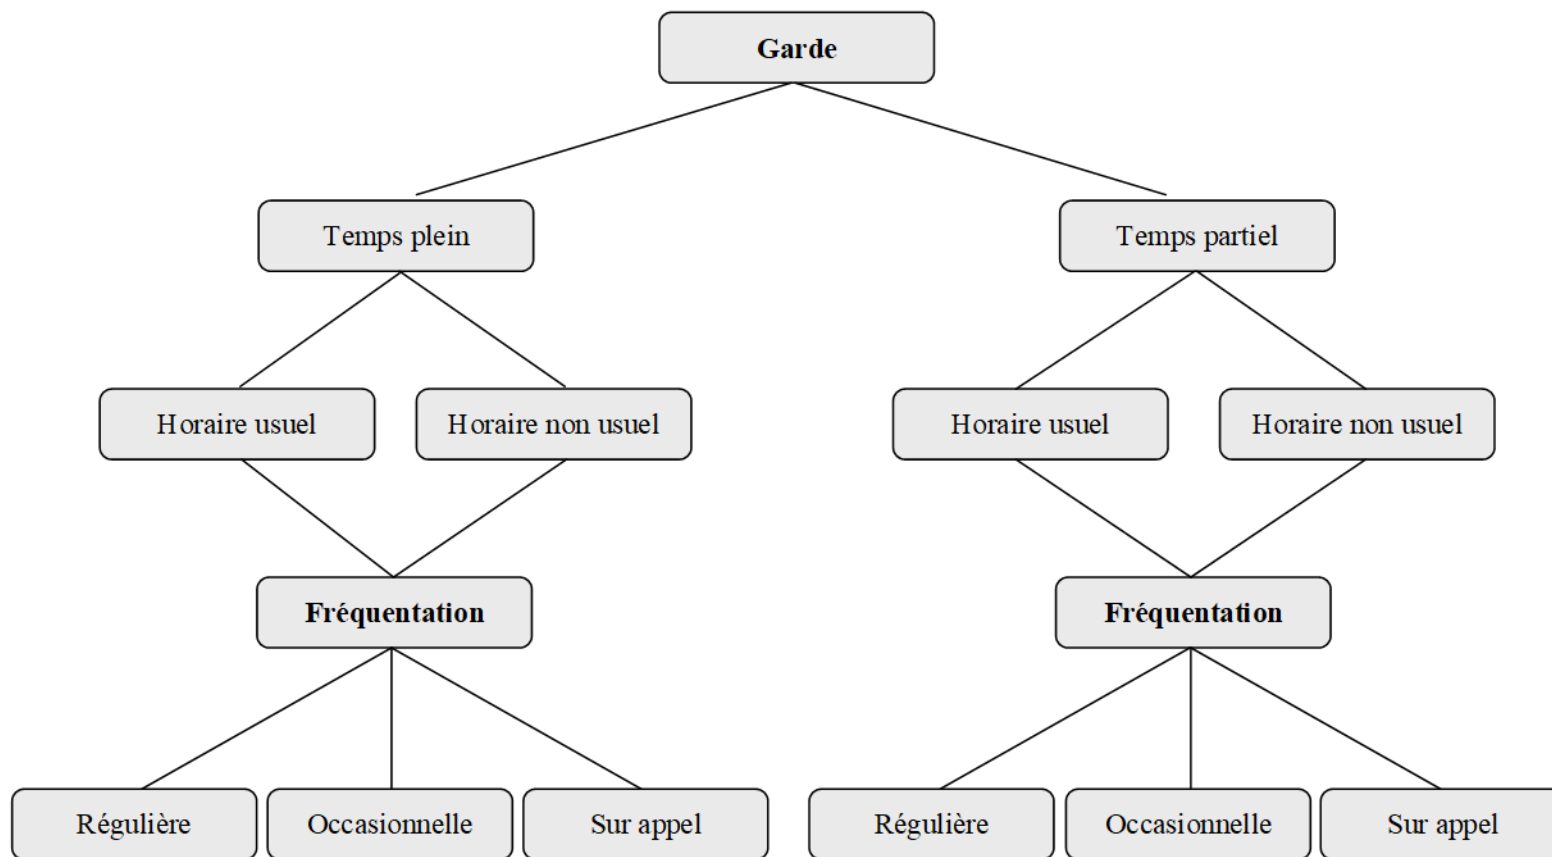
Garde

Temps plein

Temps partiel

Horaire usuel

Horaire non usuel

Horaire usuel

Horaire non usuel

Fréquentation

Fréquentation

Régulière

Occasionnelle

Sur appel

Régulière

Occasionnelle

Sur appel